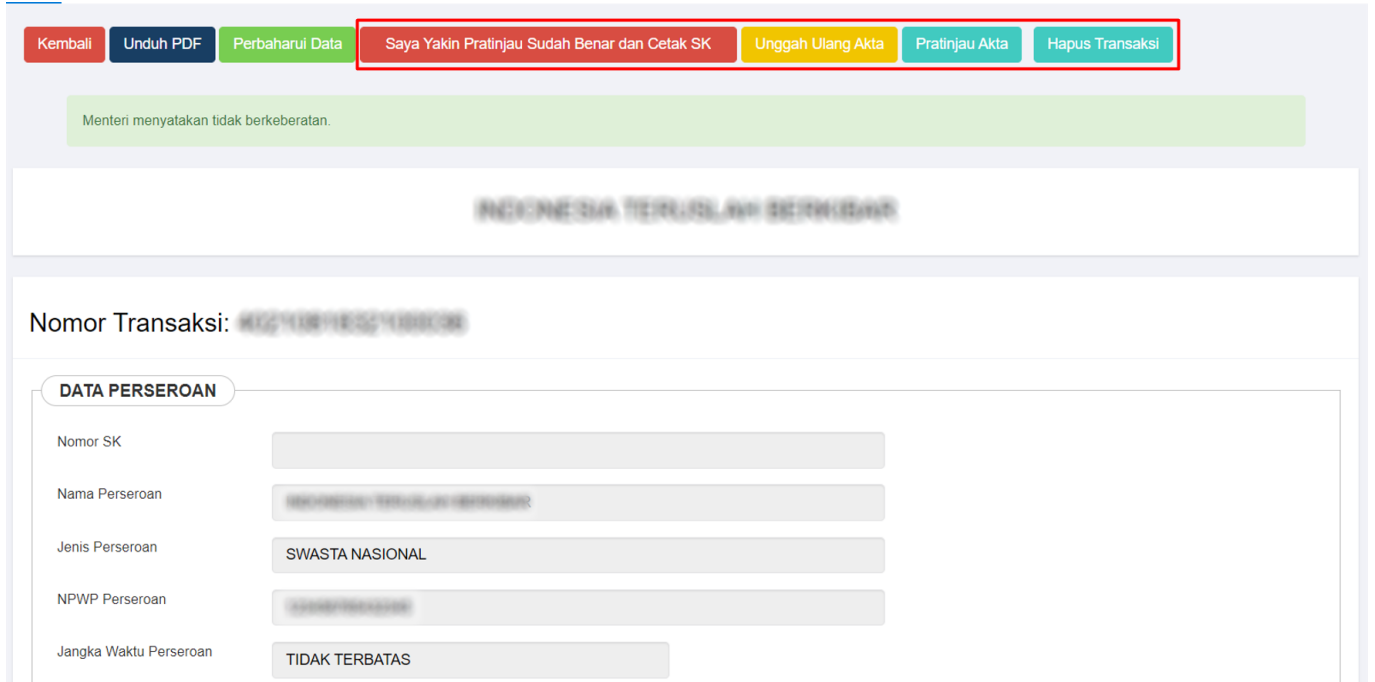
Kembali Unduh PDF Perbaharui Data Saya Yakin Pratinjau Sudah Benar dan Cetak SK Unggah Ulang Akta Pratinjau Akta Hapus Transaksi

Menteri menyatakan tidak berkeberatan.

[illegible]

Nomor Transaksi: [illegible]

DATA PERSEROAN

Nomor SK

Nama Perseroan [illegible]

Jenis Perseroan SWASTA NASIONAL

NPWP Perseroan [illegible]

Jangka Waktu Perseroan TIDAK TERBATAS